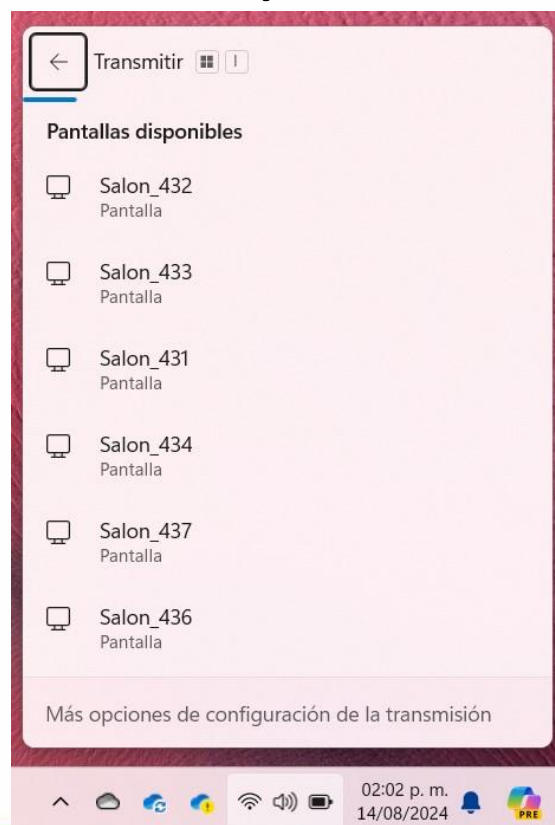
Transmitir

Pantallas disponibles

Salon_432
Pantalla

Salon_433
Pantalla

Salon_431
Pantalla

Salon_434
Pantalla

Salon_437
Pantalla

Salon_436
Pantalla

Más opciones de configuración de la transmisión

02:02 p. m.
14/08/2024

PRE